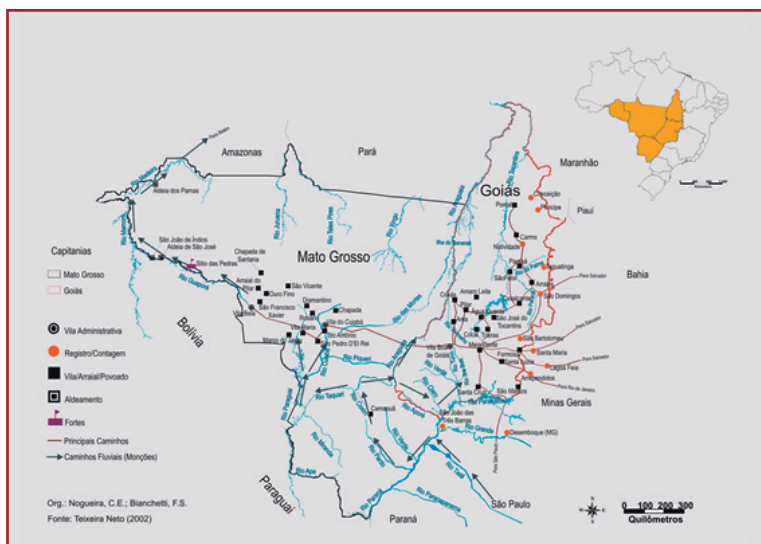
Amazonas
Pará
Maranhão
Piauí
Bahia
Goiás
Mato Grosso
Bolívia
Paraguai
Paraná
São Paulo
Minas Gerais

Aldeia dos Pamas
São João de Índios
Aldeia de São José
Sítio das Pedras
Chapada de Santana
Arraial do Pilar
São Vicente
Ouro Fino
Diamantino
São Francisco Xavier
Chapada
Vila Bela
Vila do Cuiabá
Vila Maria
Santo Antônio
Marco do Jauru
São Pedro D'El Rei
Camapuã
Vila Boa de Goiás
Natividade
Carmo
Conceição
Arraias
São Domingos
São José do Tocantins
Meia Ponte
Santa Cruz
São Bartolomeu
Santa Maria
Lagoa Feia
Formosa
Santa Luzia
São João das Duas Barras
Desemboque (MG)
Amaro Leite
Porto Real
Pilar
Crixás
Traíras
Cavalcante
Rio Grande
Rio Paraná
Rio Paraguai
Rio Taquari
Rio Pardo
Rio Piquiri
Rio Araguaia
Rio Tocantins
Rio Xingu
Rio Juruena
Rio Guaporé
Rio Madeira
Rio Teles Pires
Rio das Mortes
Rio Paranaíba
Rio Paranã
Rio Apa
Para Belém
Para Salvador
Para Rio de Janeiro

Capitanias
Mato Grosso
Goiás
Vila Administrativa
Registro/Contagem
Vila/Arraial/Povoado
Aldeamento
Fortes
Principais Caminhos
Caminhos Fluviais (Monções)

Org.: Nogueira, C.E.; Bianchetti, F.S.
Fonte: Teixeira Neto (2002)

N
0 100 200 300
Quilômetros